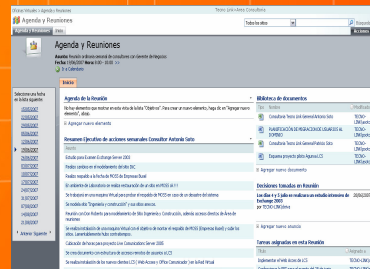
Agenda y Reuniones

Tecno Link-Ameco Consultoria

Todos los sitios

Agenda y Reuniones

Acciones

Agenda y Reuniones

Asunto: Reunión semanal de consultores con clientes de Negocios
Fecha: 27/06/2007 Hora: 8:00 - 10:00

Ir al Calendario

Inicio

Seleccione una fecha en la lista siguiente

27/06/2007

Anterior Siguiente

Agenda de la Reunión

No hay elementos que mostrar en esta vista de la lista "Objetivos". Para crear un nuevo elemento, haga clic en "Agregar nuevo elemento", abajo.

Agregar nuevo elemento

Resumen Ejecutivo de acciones semanales Consultor Antonio Soto

Asunto

Estudio para Examen Exchange Server 2003

Pruebas cambios en el modelamiento del sitio BIC

Pruebas respaldo a la fecha de MOSS de Empresa Buval

En ambiente de Laboratorio se realiza restauración de un sitio en MOSS de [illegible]

Se traslada en una maquina Virtual para probar el respaldo de MOSS en caso de un desastre del sistema

Se modela sitio "Ingeniería y construcción" y sus sitios anexos.

Reunión con Leon Roberto para modelamiento de Sitio Ingeniería y Construcción, además accesos directos de Áreas de Ingeniería

Se realiza traslado de una maquina Virtual con el objetivo de montar el respaldo de MOSS (Empresa Buval) y todos los sitios. Lamentablemente hubo contratiempos.

Calculador de horas para proyecto Live Communications Server 2005

Se crea documento con estructura de acceso remoto de usuarios a LCS

Se realiza instalación de los nuevos clientes LCS ( Web Access y Office Communicator ) en la Red Virtual

Biblioteca de documentos

Tipo | Nombre | Modificado por

Consultoría Tecno Link General Antonio Soto | TECNO-LINK\asoto

PLANIFICACIÓN DE MIGRACIÓN DE USUARIOS AL DOMINIO | TECNO-LINK\asoto

Consultoría Tecno Link General Antonio Soto | TECNO-LINK\asoto

Esquema proyecto piloto Agenda LCS | TECNO-LINK\asoto

Agregar nuevo documento

Decisiones tomadas en Reunión

Los días 4 y 5 julio se realizara un estudio intensivo de Exchange 2003 | 28/06/2007
por TECNO-LINK\delma

Agregar nuevo elemento

Tareas asignadas en esta Reunión

Titulo | Asignado a

Implementar el Web Access de LCS | TECNO-LINK\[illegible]

Implementar el Office Communicator de LCS | TECNO-LINK\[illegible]